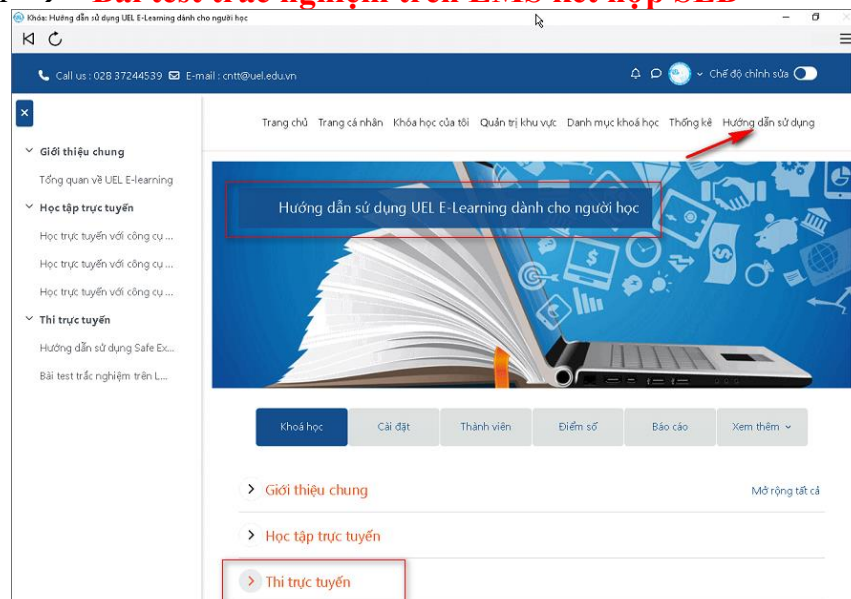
Bài test trắc nghiệm trên LMS kết hợp SEB

Khóa: Hướng dẫn sử dụng UEL E-Learning dành cho người học

Call us : 028 37244539 E-mail : cntt@uel.edu.vn

Chế độ chỉnh sửa

Giới thiệu chung

Tổng quan về UEL E-learning

Học tập trực tuyến

Học trực tuyến với công cụ ...

Học trực tuyến với công cụ ...

Học trực tuyến với công cụ ...

Thi trực tuyến

Hướng dẫn sử dụng Safe Ex...

Bài test trắc nghiệm trên L...

Trang chủ Trang cá nhân Khóa học của tôi Quản trị khu vực Danh mục khoá học Thống kê Hướng dẫn sử dụng

Hướng dẫn sử dụng UEL E-Learning dành cho người học

Khoá học | Cài đặt | Thành viên | Điểm số | Báo cáo | Xem thêm

Giới thiệu chung

Mở rộng tất cả

Học tập trực tuyến

Thi trực tuyến